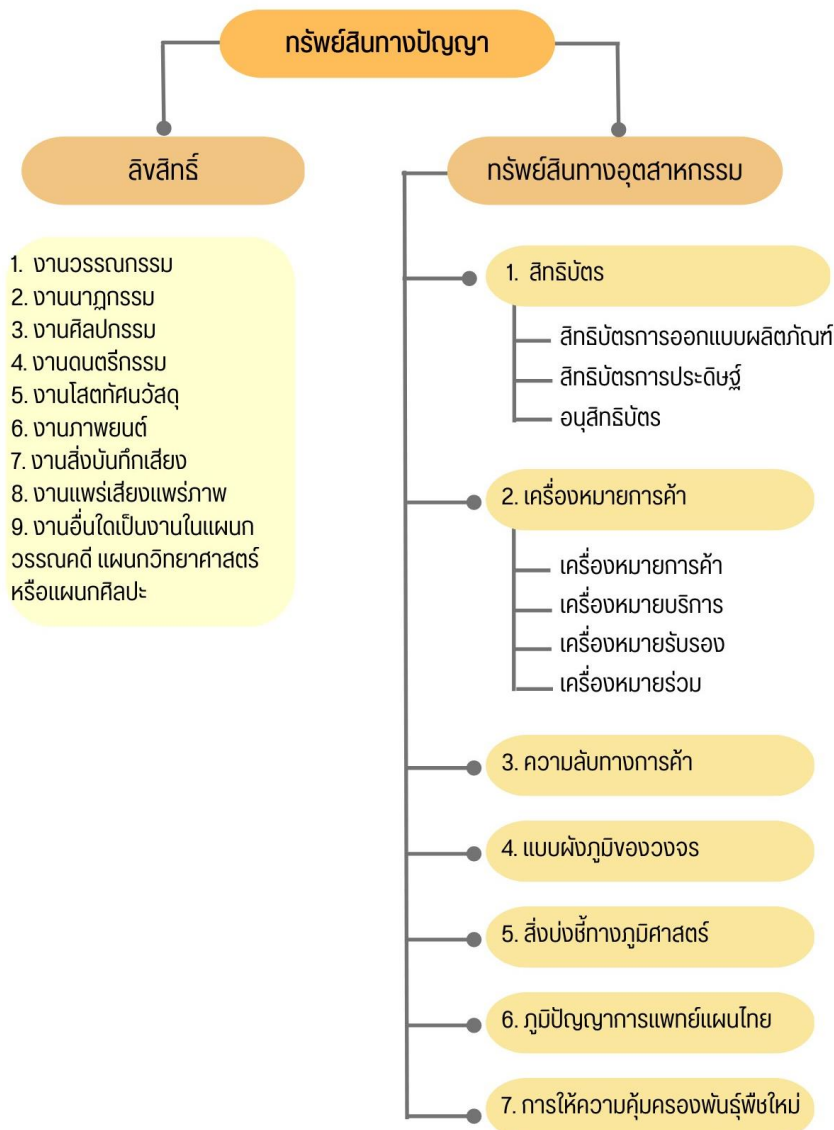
ทรัพย์สินทางปัญญา

ลิขสิทธิ์

1. งานวรรณกรรม
2. งานนาฏกรรม
3. งานศิลปกรรม
4. งานดนตรีกรรม
5. งานโสตทัศนวัสดุ
6. งานภาพยนต์
7. งานสิ่งบันทึกเสียง
8. งานแพร่เสียงแพร่ภาพ
9. งานอื่นใดเป็นงานในแผนกวรรณคดี แผนกวิทยาศาสตร์ หรือแผนกศิลปะ

ทรัพย์สินทางอุตสาหกรรม

1. สิทธิบัตร
สิทธิบัตรการออกแบบผลิตภัณฑ์
สิทธิบัตรการประดิษฐ์
อนุสิทธิบัตร

2. เครื่องหมายการค้า
เครื่องหมายการค้า
เครื่องหมายบริการ
เครื่องหมายรับรอง
เครื่องหมายร่วม

3. ความลับทางการค้า

4. แบบผังภูมิของวงจร

5. สิ่งบ่งชี้ทางภูมิศาสตร์

6. ภูมิปัญญาการแพทย์แผนไทย

7. การให้ความคุ้มครองพันธุ์พืชใหม่